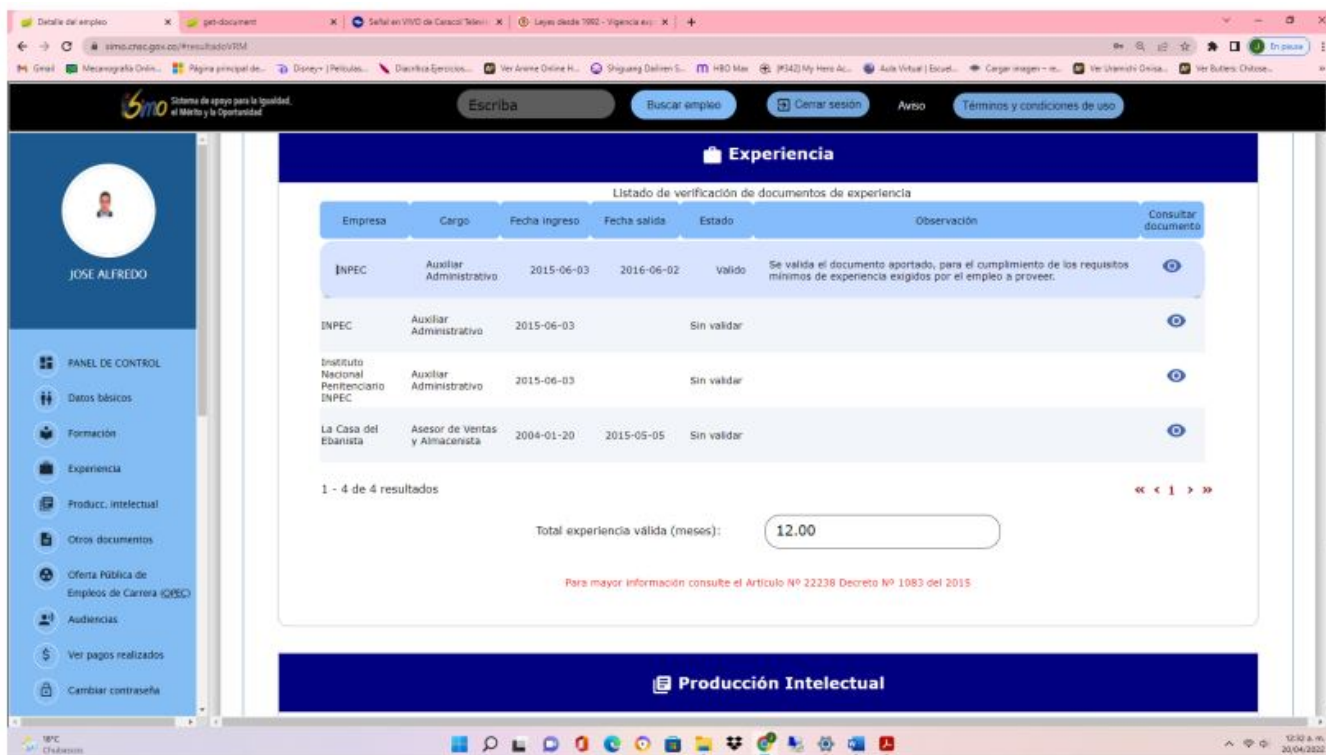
Detalle del empleo | get-document | Señal en VIVO de Caracol Televi... | Leyes desde 1992 - Vigencia exp... | +

simo.cnsc.gov.co/#resultadoVRM

Gmail | Mecanografía Onlin... | Página principal de... | Disney+ | Películas... | Diacritica Ejercicios... | Ver Anime Online H... | Shiguang Dalinen S... | HBO Max | (#342) My Hero Ac... | Aula Virtual | Escuel... | Cargar imagen - ... | Ver Utamishi Onisa... | Ver Butlers Chitose...

Simo Sistema de apoyo para la Igualdad, el Mérito y la Oportunidad

Escriba | Buscar empleo | Cerrar sesión | Aviso | Términos y condiciones de uso

JOSE ALFREDO

PANEL DE CONTROL
Datos básicos
Formación
Experiencia
Producc. intelectual
Otros documentos
Oferta Pública de Empleos de Carrera (OPEC)
Audiencias
Ver pagos realizados
Cambiar contraseña

Experiencia

Listado de verificación de documentos de experiencia

| Empresa | Cargo | Fecha ingreso | Fecha salida | Estado | Observación | Consultar documento |
|---|---|---|---|---|---|---|
| INPEC | Auxiliar Administrativo | 2015-06-03 | 2016-06-02 | Valido | Se valida el documento aportado, para el cumplimiento de los requisitos mínimos de experiencia exigidos por el empleo a proveer. | |
| INPEC | Auxiliar Administrativo | 2015-06-03 | | Sin validar | | |
| Instituto Nacional Penitenciario INPEC | Auxiliar Administrativo | 2015-06-03 | | Sin validar | | |
| La Casa del Ebanista | Asesor de Ventas y Almacenista | 2004-01-20 | 2015-05-05 | Sin validar | | |

1 - 4 de 4 resultados

« ‹ 1 › »

Total experiencia válida (meses): 12.00

Para mayor información consulte el Artículo Nº 22238 Decreto Nº 1083 del 2015

Producción Intelectual

18°C Chubascos

12:32 a. m. 20/04/2022